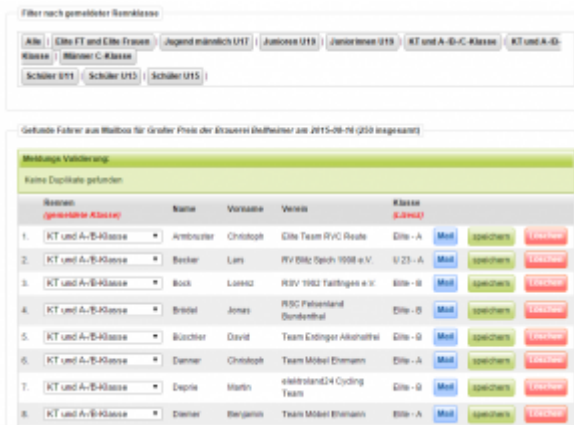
Filter nach gemeldeter Rennklasse

Alle | Elite FT and Elite Frauen | Jugend männlich U17 | Junioren U19 | Juniorinnen U19 | KT und A-B-C-Klasse | KT und A-B-Klasse | Männer C-Klasse | Schüler U11 | Schüler U13 | Schüler U15

Gefunde Fahrer aus Mailbox für Großer Preis der Brauerei Bedheimer am 2015-06-16 (250 insgesamt)

Meldungs Validierung:

Keine Duplikate gefunden

| | Rennen (gemeldete Klasse) | Name | Vorname | Verein | Klasse (Lizenz) | | | |
|---|---|---|---|---|---|---|---|---|
| 1. | KT und A-/B-Klasse | Armbruster | Christoph | Elite Team RVC Reute | Elite - A | Mail | speichern | Löschen |
| 2. | KT und A-/B-Klasse | Becker | Lars | RV Blitz Spich 1998 e.V. | U 23 - A | Mail | speichern | Löschen |
| 3. | KT und A-/B-Klasse | Bock | Lorenz | RSV 1982 Tailfingen e.V. | Elite - B | Mail | speichern | Löschen |
| 4. | KT und A-/B-Klasse | Bridel | Jonas | RSC Felsenland Bundenthal | Elite - B | Mail | speichern | Löschen |
| 5. | KT und A-/B-Klasse | Büschler | David | Team Erdinger Alkoholfrei | Elite - B | Mail | speichern | Löschen |
| 6. | KT und A-/B-Klasse | Danner | Christoph | Team Möbel Ehmann | Elite - A | Mail | speichern | Löschen |
| 7. | KT und A-/B-Klasse | Deprie | Martin | elektroland24 Cycling Team | Elite - B | Mail | speichern | Löschen |
| 8. | KT und A-/B-Klasse | Diener | Benjamin | Team Möbel Ehmann | Elite - A | Mail | speichern | Löschen |